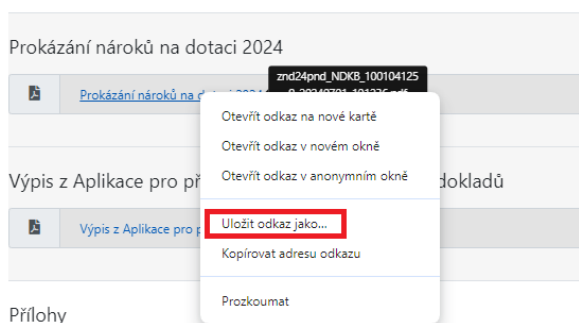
Prokázání nároků na dotaci 2024

Prokázání nároků na dotaci 2024 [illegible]

znd24pnd_NDKB_100104125
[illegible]

Otevřít odkaz na nové kartě
Otevřít odkaz v novém okně
Otevřít odkaz v anonymním okně
Uložit odkaz jako...
Kopírovat adresu odkazu
Prozkoumat

Výpis z Aplikace pro př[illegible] dokladů

Výpis z Aplikace pro p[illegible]

Přílohy